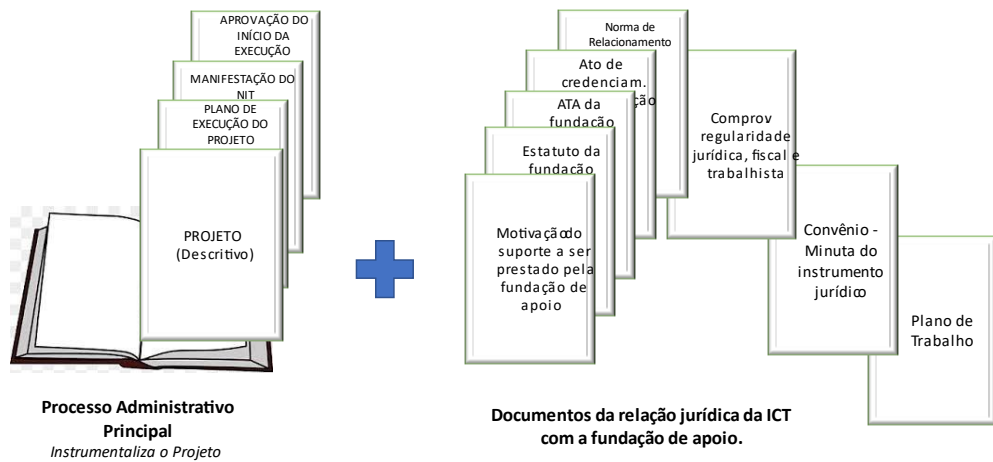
APROVAÇÃO DO INÍCIO DA EXECUÇÃO

MANIFESTAÇÃO DO NIT

PLANO DE EXECUÇÃO DO PROJETO

PROJETO (Descritivo)

Processo Administrativo Principal
Instrumentaliza o Projeto

Norma de Relacionamento

Ato de credenciam. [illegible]ção

ATA da fundação

Estatuto da fundação

Motivação do suporte a ser prestado pela fundação de apoio

Comprov regularidade jurídica, fiscal e trabalhista

Convênio - Minuta do instrumento jurídico

Plano de Trabalho

Documentos da relação jurídica da ICT com a fundação de apoio.